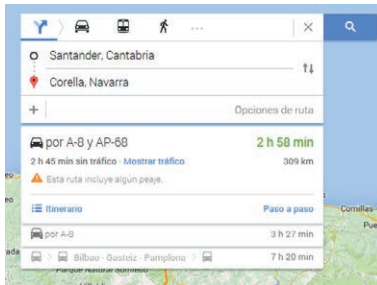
Santander, Cantabria

Corella, Navarra

+

Opciones de ruta

por A-8 y AP-68

2 h 58 min

2 h 45 min sin tráfico · Mostrar tráfico

309 km

Esta ruta incluye algún peaje.

Itinerario

Paso a paso

por A-8

3 h 27 min

Bilbao · Gasteiz · Pamplona

7 h 20 min

Comillas

Pue

Parque Natural Sorrueba

reo

ada